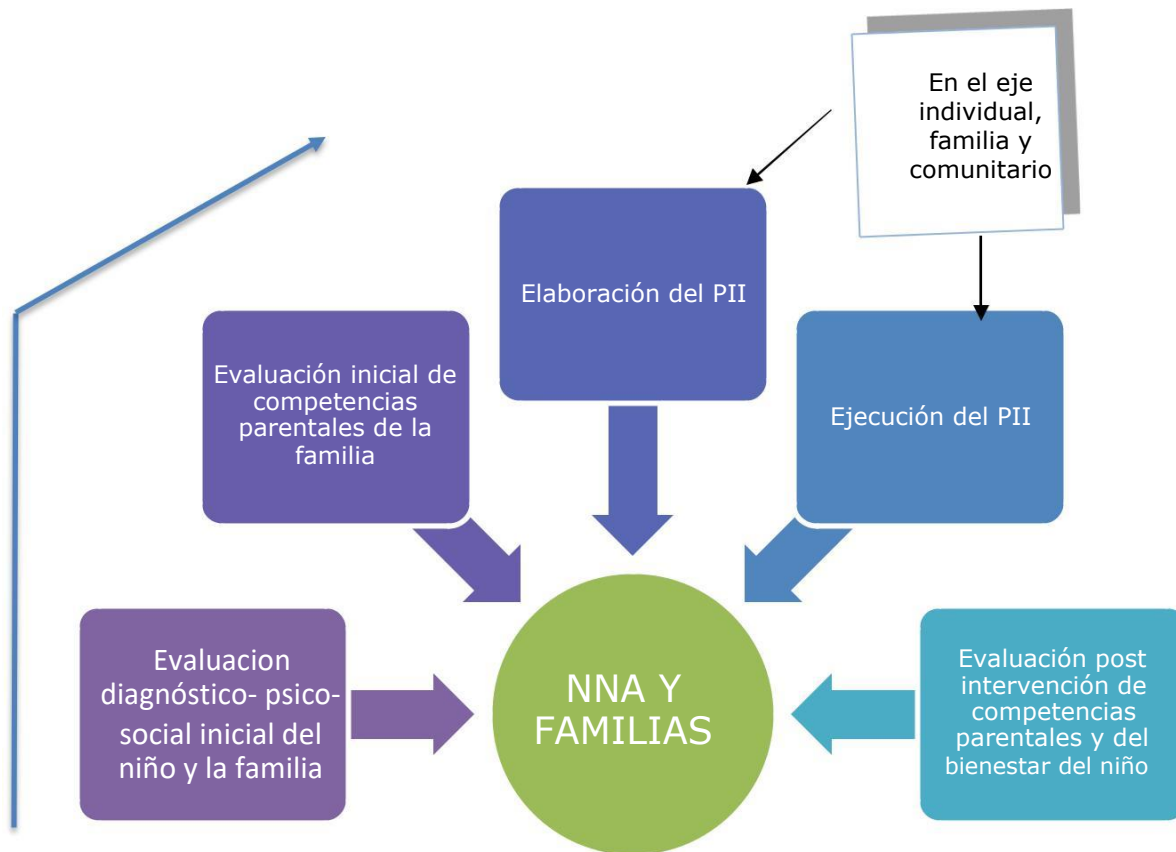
En el eje individual, familia y comunitario

Elaboración del PII

Evaluación inicial de competencias parentales de la familia

Ejecución del PII

Evaluacion diagnóstico- psico-social inicial del niño y la familia

NNA Y FAMILIAS

Evaluación post intervención de competencias parentales y del bienestar del niño